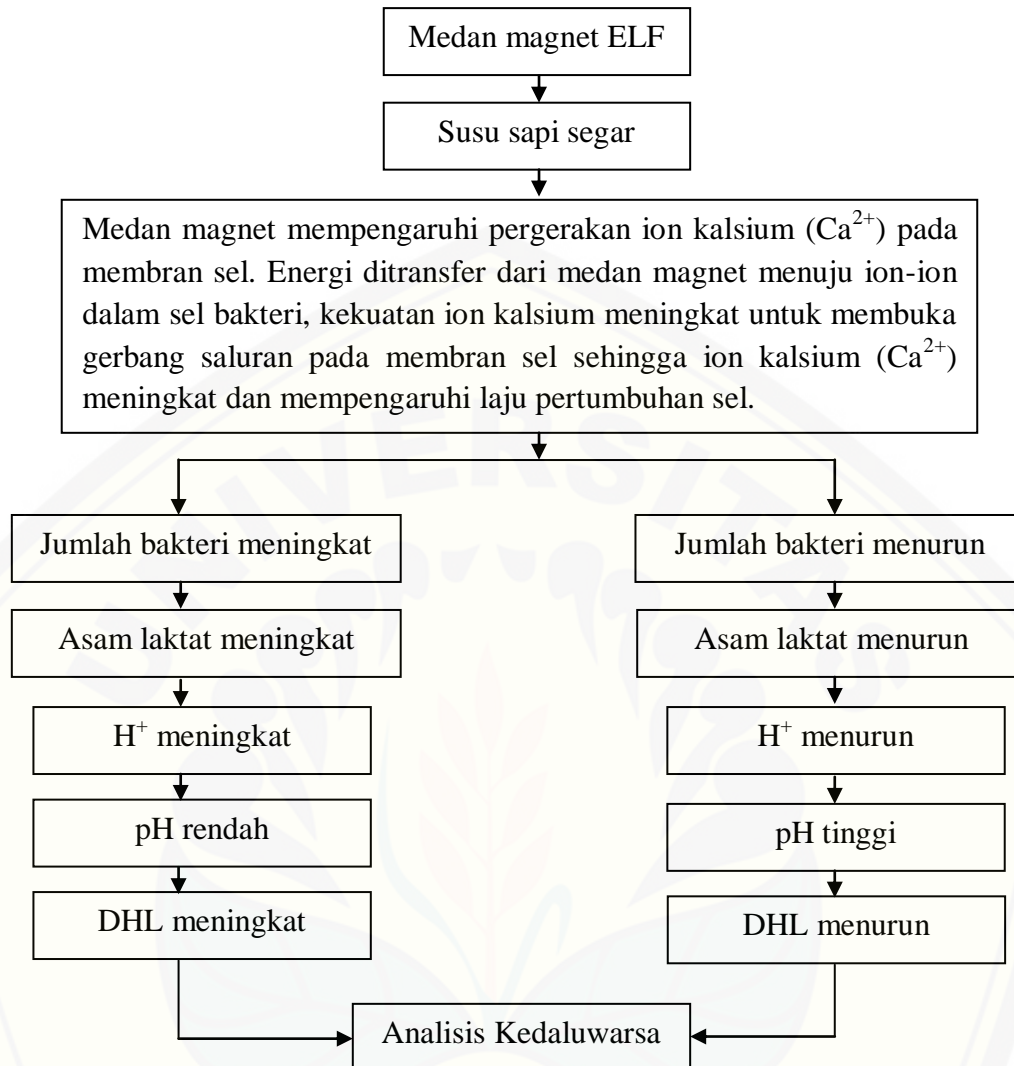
Medan magnet ELF

Susu sapi segar

Medan magnet mempengaruhi pergerakan ion kalsium ($Ca^{2+}$) pada membran sel. Energi ditransfer dari medan magnet menuju ion-ion dalam sel bakteri, kekuatan ion kalsium meningkat untuk membuka gerbang saluran pada membran sel sehingga ion kalsium ($Ca^{2+}$) meningkat dan mempengaruhi laju pertumbuhan sel.

Jumlah bakteri meningkat

Asam laktat meningkat

$H^+$ meningkat

pH rendah

DHL meningkat

Jumlah bakteri menurun

Asam laktat menurun

$H^+$ menurun

pH tinggi

DHL menurun

Analisis Kedaluwarsa